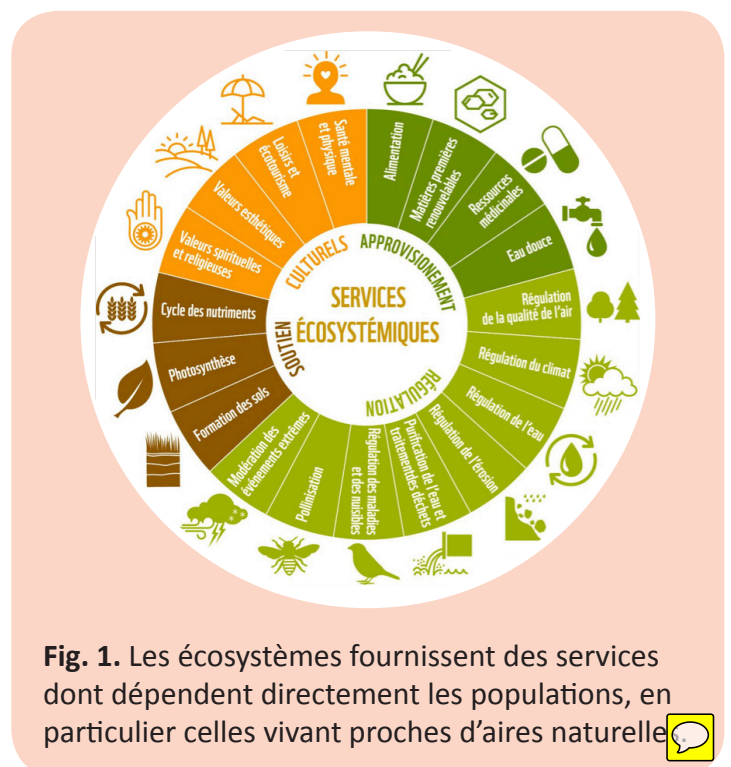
SERVICES ÉCOSYSTÉMIQUES

CULTURELS
Santé mentale et physique
Loisirs et écotourisme
Valeurs esthétiques
Valeurs spirituelles et religieuses

APPROVISIONEMENT
Alimentation
Matières premières renouvelables
Ressources médicinales
Eau douce

RÉGULATION
Régulation de la qualité de l'air
Régulation du climat
Régulation de l'eau
Régulation de l'érosion
Purification de l'eau et traitement des déchets
Régulation des maladies et des nuisibles
Pollinisation
Modération des événements extrêmes

SOUTIEN
Cycle des nutriments
Photosynthèse
Formation des sols

**Fig. 1.** Les écosystèmes fournissent des services dont dépendent directement les populations, en particulier celles vivant proches d'aires naturelle